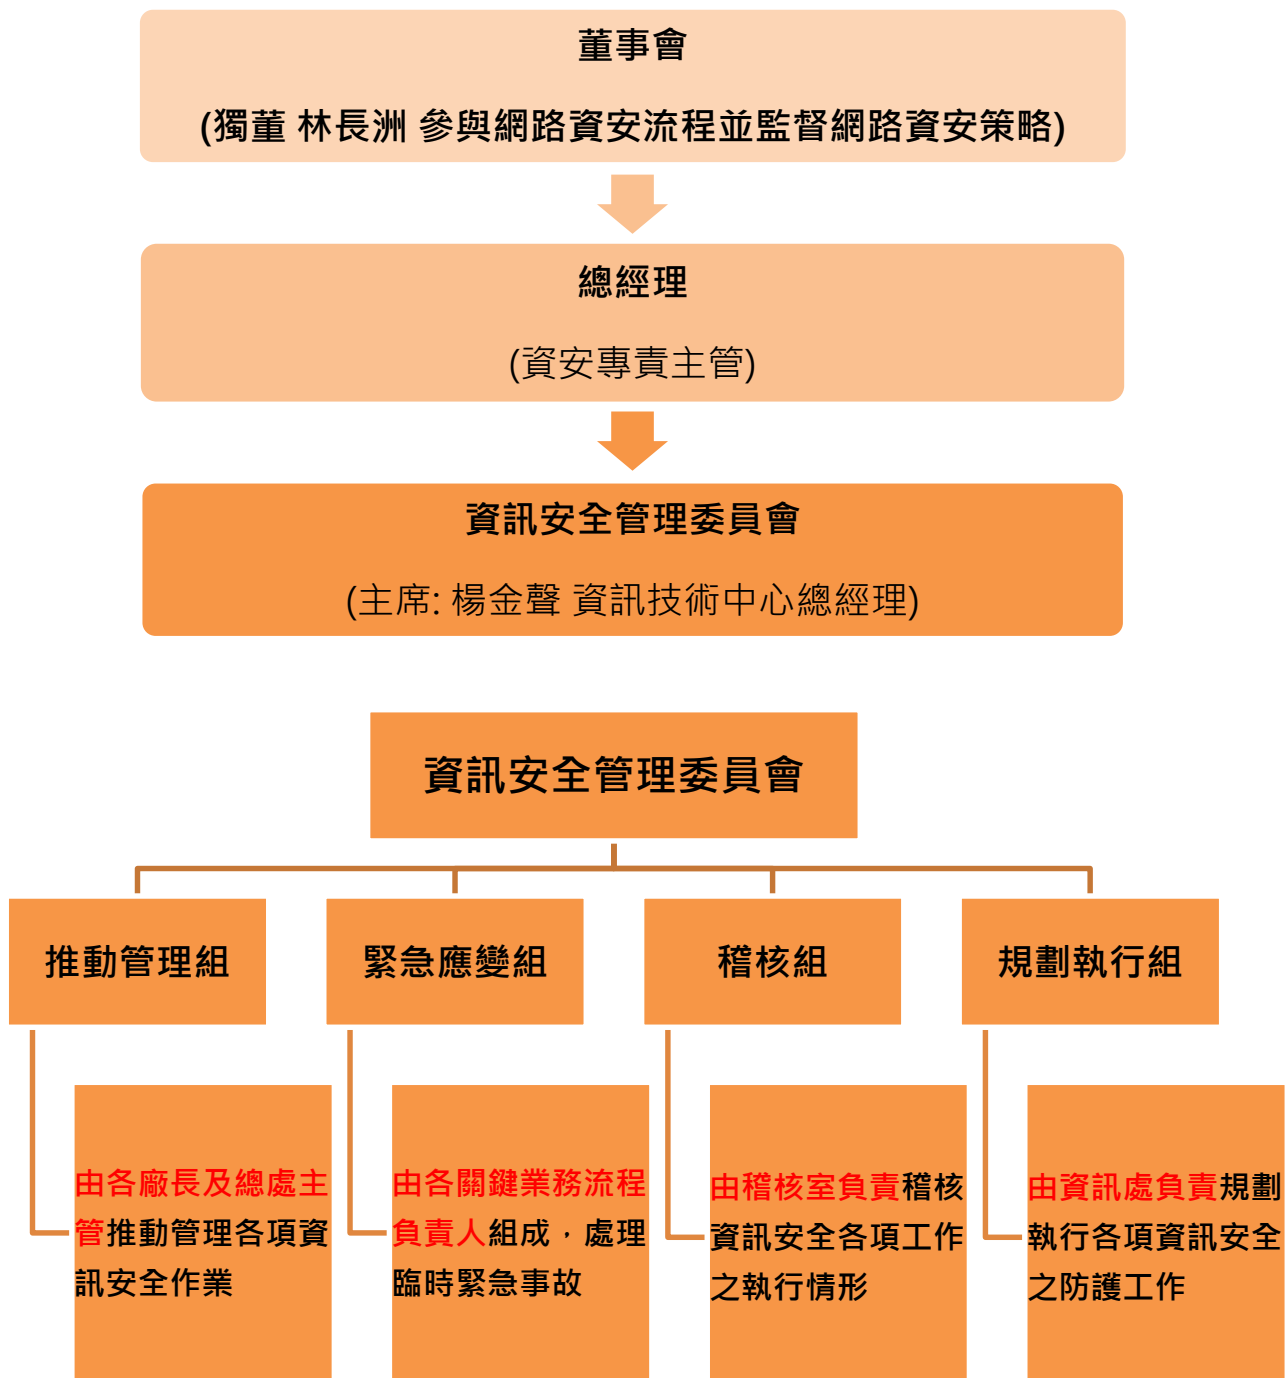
董事會

(獨董 林長洲 參與網路資安流程並監督網路資安策略)

總經理

(資安專責主管)

資訊安全管理委員會

(主席: 楊金聲 資訊技術中心總經理)

資訊安全管理委員會

推動管理組

緊急應變組

稽核組

規劃執行組

由各廠長及總處主管推動管理各項資訊安全作業

由各關鍵業務流程負責人組成，處理臨時緊急事故

由稽核室負責稽核資訊安全各項工作之執行情形

由資訊處負責規劃執行各項資訊安全之防護工作